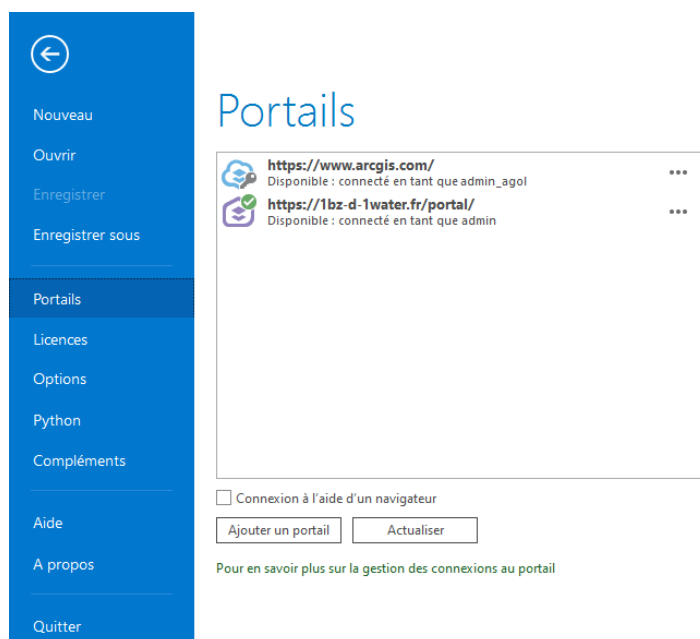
Nouveau
Ouvrir
Enregistrer
Enregistrer sous
Portails
Licences
Options
Python
Compléments
Aide
A propos
Quitter

Portails

https://www.arcgis.com/
Disponible : connecté en tant que admin_agol
...

https://1bz-d-1water.fr/portal/
Disponible : connecté en tant que admin
...

Connexion à l'aide d'un navigateur

Ajouter un portail
Actualiser

Pour en savoir plus sur la gestion des connexions au portail